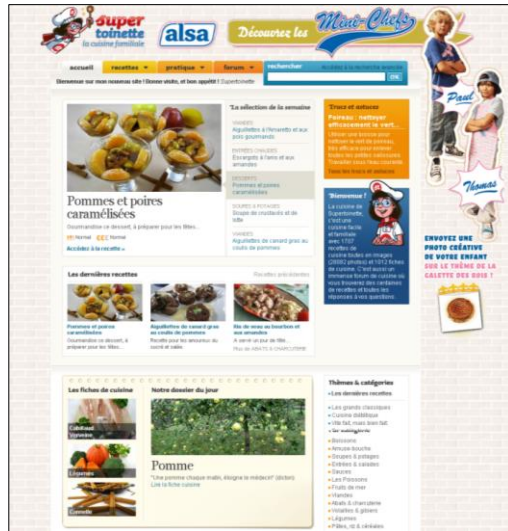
super toinette
la cuisine familiale
alsa
Découvrez les Mini-Chefs
Paul
Thomas
ENVOYEZ UNE PHOTO CRÉATIVE DE VOTRE ENFANT SUR LE THÈME DE LA GALETTE DES ROIS !

accueil
recettes
pratique
forum
rechercher
ok
Bienvenue sur mon nouveau site ! Bonne visite, et bon appétit ! Supertoinette

La sélection de la semaine
VIANDES
Aiguillettes de l'ensette et aux pois gourmands
ENTRÉES CHAUDES
Escargots à l'ail et aux amandes
DESSERTS
Pommes et poires caramélisées
SOUPES & POTAGES
Soupe de crudités à l'ail
VIANDES
Aiguillettes de canard gras au coulis de pommes

Pommes et poires caramélisées
Gourmandise ce dessert, à préparer pour les fêtes...
Accédez à la recette »

Trucs et astuces
Poireau : nettoyer efficacement le vert...
Utiliser une brosse pour nettoyer le vert du poireau, très efficace pour enlever toutes les petites salissures.
Voir tous les trucs et astuces

Bienvenue !
La cuisine de Supertoinette, c'est une cuisine facile et familiale avec 1707 recettes de cuisine toutes en images (26892 photos) et 1012 fiches de cuisine. C'est aussi un immense forum de cuisine où vous trouverez des centaines de recettes et toutes les réponses à vos questions.

Les dernières recettes
Recettes précédentes
Pommes et poires caramélisées
Gourmandise ce dessert, à préparer pour les fêtes...
Aiguillettes de canard gras au coulis de pommes
Recette pour les amoureux du sucré et salé.
Rôti de veau au bourbon et aux amandes
À servir un jour de fête...

Les fiches de cuisine
Cabillaud
Légumes
Cannelle
Notre dossier du jour
Pomme
"Une pomme chaque matin, éloigne le médecin" (dicton)
Lire la fiche cuisine

Thèmes & catégories
Les dernières recettes
Les grands classiques
Cuisine diététique
Vite fait, mais bien fait
Par catégorie
Boissons
Amuse-bouche
Soupes & potages
Entrées & salades
Sauces
Les Poissons
Fruits de mer
Viandes
Abats & charcuterie
Volailles & gibiers
Légumes
Pâtes, riz & céréales